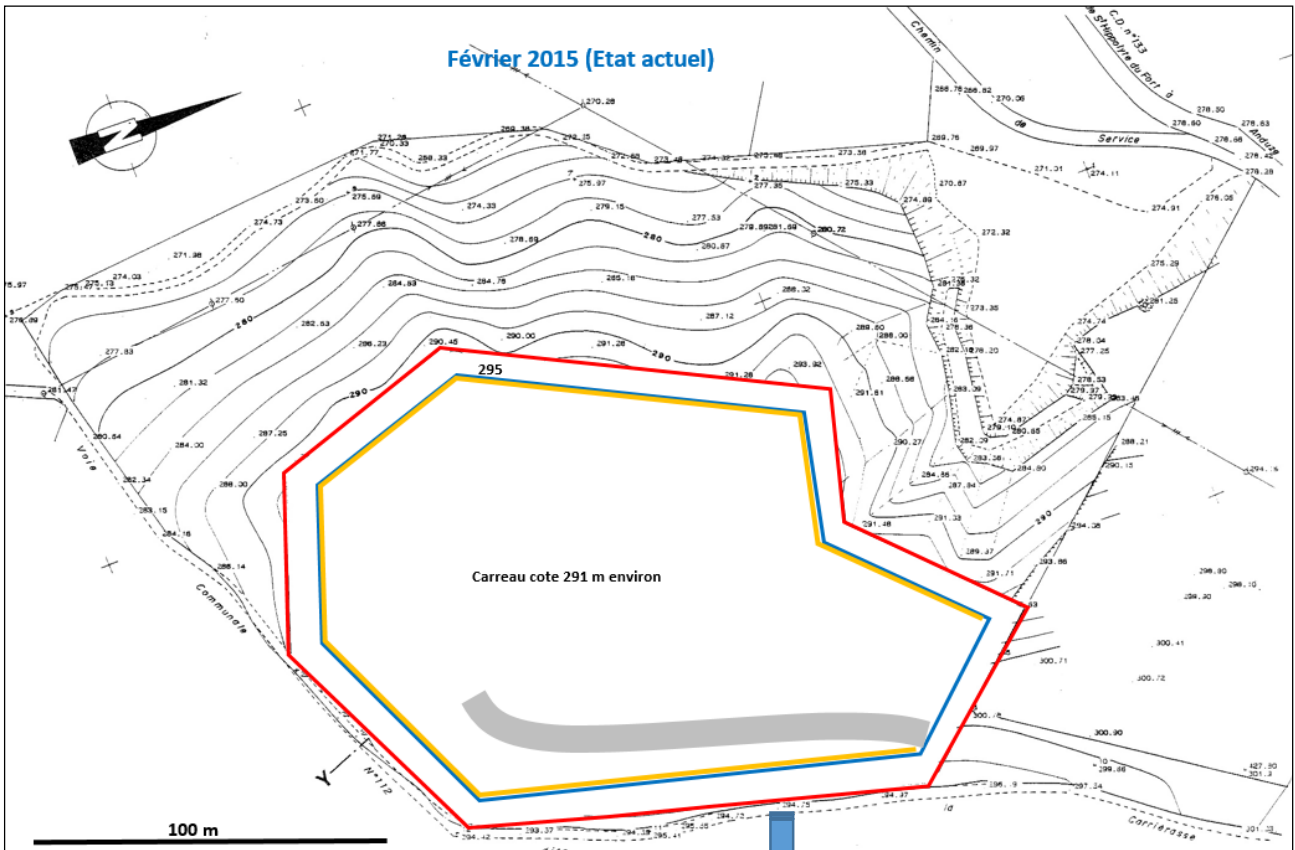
Février 2015 (Etat actuel)

N

Chemin de Service

C.D. n°133 de St Hippolyte du Fort à Anduze

270.28
271.28
270.33
269.30
272.15
271.77
280.33
272.65
273.48
274.32
273.48
273.38
269.75
268.76
268.82
270.06
278.90
278.80
278.63
278.66
276.42
278.39
269.97
271.31
274.11
273.80
275.69
275.97
277.35
275.33
270.87
274.33
279.15
274.73
277.88
277.53
278.89
281.69
280.72
274.88
272.32
274.91
276.05
271.98
278.89
280
280.87
274.03
275.13
275.67
275.97
284.83
284.76
285.16
288.32
275.29
277.50
280
282.63
287.12
281.26
276.89
274.74
286.23
290.00
288.90
286.00
276.04
290.45
291.28
290
293.92
277.25
277.83
295
291.28
281.32
290
291.81
286.68
278.53
281.47
283.46
287.25
284.00
290.27
282.29
288.21
280.64
284.85
284.90
290.15
282.34
287.94
283.15
291.48
291.33
290
284.16
294.36
289.37
293.86
286.14
291.71
298.80
298.10
299.30
300.41
300.71
300.72
300.90
294.75
296.19
297.34
299.86
427.80
301.3
293.37
294.42
295.41
301.03

Carreau cote 291 m environ

Voie Communale n°112

la Carrierasse

100 m